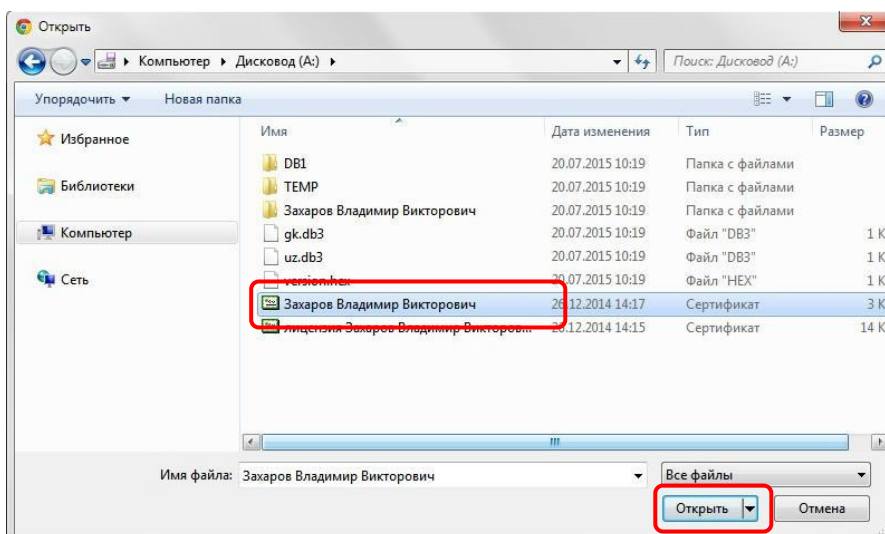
Открыть

Компьютер ▸ Дисковод (A:) ▸

Поиск: Дисковод (A:)

Упорядочить ▾ Новая папка

Избранное

Библиотеки

Компьютер

Сеть

| Имя | Дата изменения | Тип | Размер |
|---|---|---|---|
| DB1 | 20.07.2015 10:19 | Папка с файлами | |
| TEMP | 20.07.2015 10:19 | Папка с файлами | |
| Захаров Владимир Викторович | 20.07.2015 10:19 | Папка с файлами | |
| gk.db3 | 20.07.2015 10:19 | Файл "DB3" | 1 K |
| uz.db3 | 20.07.2015 10:19 | Файл "DB3" | 1 K |
| version.hex | 20.07.2015 10:19 | Файл "HEX" | 1 K |
| Захаров Владимир Викторович | 26.12.2014 14:17 | Сертификат | 3 K |
| Лицензия Захаров Владимир Викторов... | 26.12.2014 14:15 | Сертификат | 14 K |

Имя файла: Захаров Владимир Викторович

Все файлы

Открыть

Отмена